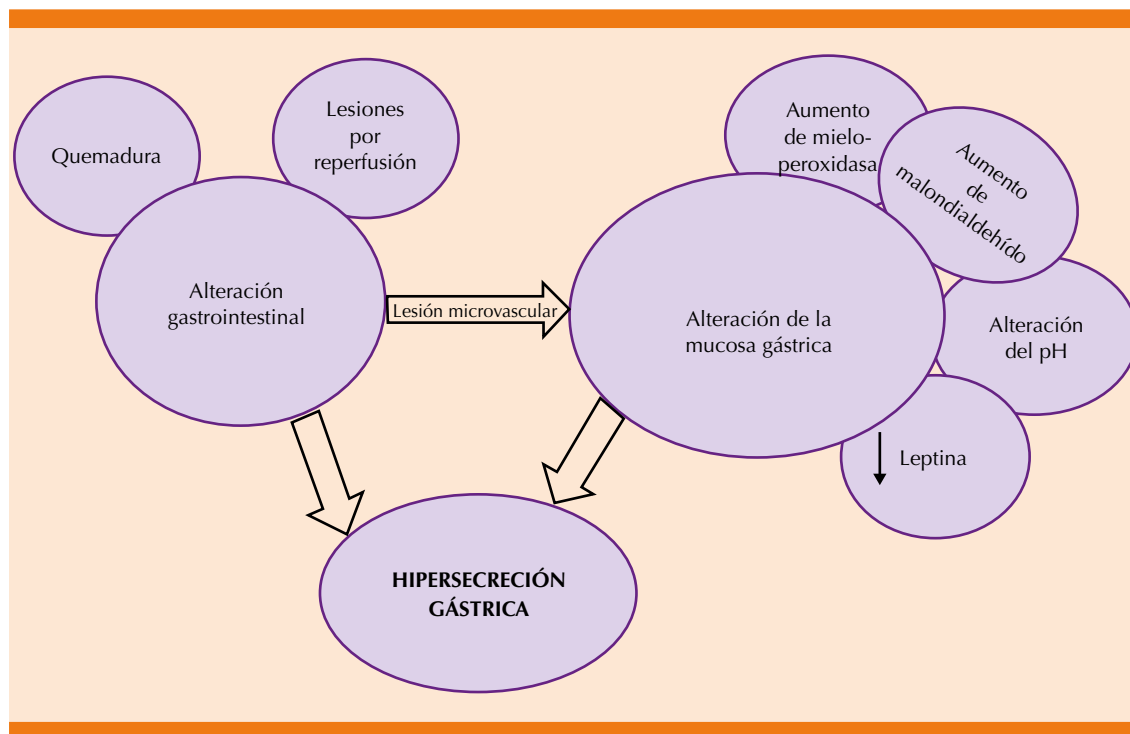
Quemadura

Lesiones por reperfusión

Alteración gastrointestinal

Lesión microvascular

Aumento de mieloperoxidasa

Aumento de malondialdehído

Alteración de la mucosa gástrica

Alteración del pH

↓ Leptina

HIPERSECRECIÓN GÁSTRICA